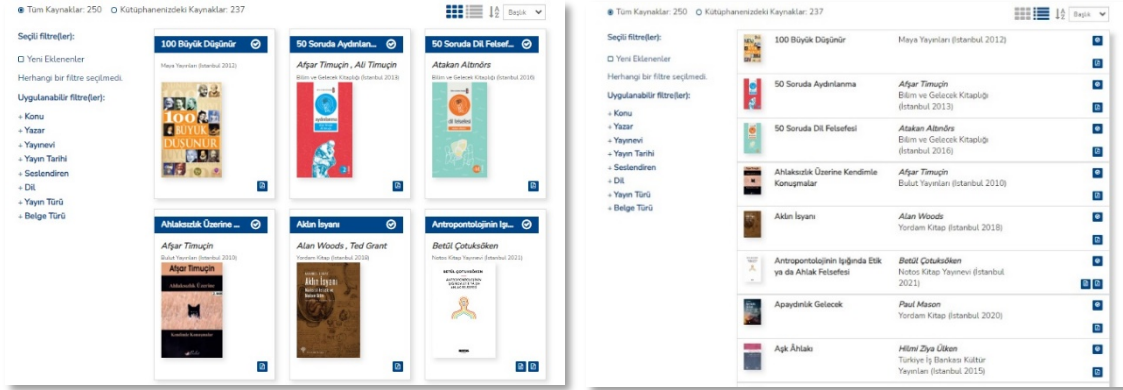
● Tüm Kaynaklar: 250 ○ Kütüphanenizdeki Kaynaklar: 237

Başlık

Seçili filtre(ler):

☐ Yeni Eklenenler

Herhangi bir filtre seçilmedi.

Uygulanabilir filtre(ler):

+ Konu
+ Yazar
+ Yayınevi
+ Yayın Tarihi
+ Seslendiren
+ Dil
+ Yayın Türü
+ Belge Türü

100 Büyük Düşünür
Maya Yayınları (İstanbul 2012)

50 Soruda Aydınlan...
Afşar Timuçin , Ali Timuçin
Bilim ve Gelecek Kitaplığı (İstanbul 2013)

50 Soruda Dil Felsef...
Atakan Altınörs
Bilim ve Gelecek Kitaplığı (İstanbul 2016)

Ahlaksızlık Üzerine ...
Afşar Timuçin
Bulut Yayınları (İstanbul 2010)

Aklın İsyanı
Alan Woods , Ted Grant
Yordam Kitap (İstanbul 2018)

Antropontolojinin Işı...
Betül Çotuksöken
Notos Kitap Yayınevi (İstanbul 2021)

● Tüm Kaynaklar: 250 ○ Kütüphanenizdeki Kaynaklar: 237

Başlık

Seçili filtre(ler):

☐ Yeni Eklenenler

Herhangi bir filtre seçilmedi.

Uygulanabilir filtre(ler):

+ Konu
+ Yazar
+ Yayınevi
+ Yayın Tarihi
+ Seslendiren
+ Dil
+ Yayın Türü
+ Belge Türü

| | | |
|---|---|---|
| 100 Büyük Düşünür | | Maya Yayınları (İstanbul 2012) |
| 50 Soruda Aydınlanma | Afşar Timuçin | Bilim ve Gelecek Kitaplığı (İstanbul 2013) |
| 50 Soruda Dil Felsefesi | Atakan Altınörs | Bilim ve Gelecek Kitaplığı (İstanbul 2016) |
| Ahlaksızlık Üzerine Kendimle Konuşmalar | Afşar Timuçin | Bulut Yayınları (İstanbul 2010) |
| Aklın İsyanı | Alan Woods | Yordam Kitap (İstanbul 2018) |
| Antropontolojinin Işığında Etik ya da Ahlak Felsefesi | Betül Çotuksöken | Notos Kitap Yayınevi (İstanbul 2021) |
| Apaydınlık Gelecek | Paul Mason | Yordam Kitap (İstanbul 2020) |
| Aşk Ahlakı | Hilmi Ziya Ülken | Türkiye İş Bankası Kültür Yayınları (İstanbul 2015) |